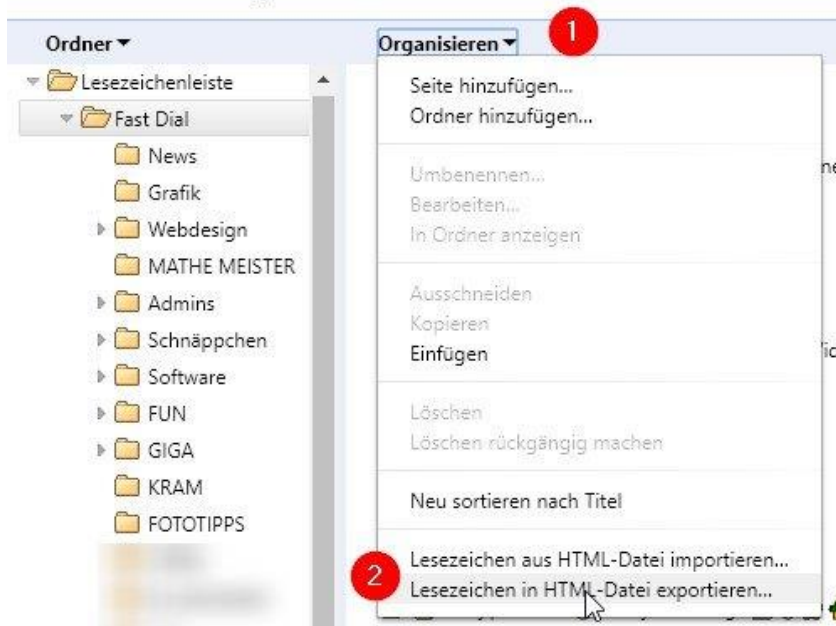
Ordner ▾

Organisieren ▾

1

Lesezeichenleiste

Fast Dial

News

Grafik

Webdesign

MATHE MEISTER

Admins

Schnäppchen

Software

FUN

GIGA

KRAM

FOTOTIPPS

Seite hinzufügen...

Ordner hinzufügen...

Umbenennen...

Bearbeiten...

In Ordner anzeigen

Ausschneiden

Kopieren

Einfügen

Löschen

Löschen rückgängig machen

Neu sortieren nach Titel

Lesezeichen aus HTML-Datei importieren...

2

Lesezeichen in HTML-Datei exportieren...